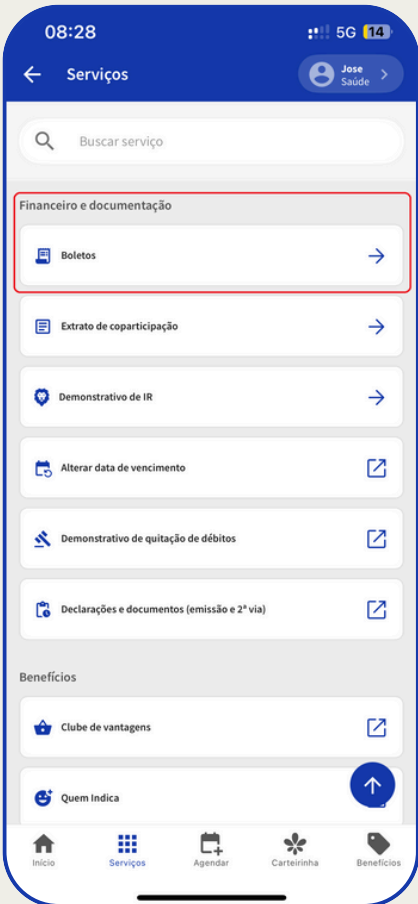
08:28
5G 14

Serviços
Jose
Saúde

Buscar serviço

Financeiro e documentação

Boletos

Extrato de coparticipação

Demonstrativo de IR

Alterar data de vencimento

Demonstrativo de quitação de débitos

Declarações e documentos (emissão e 2ª via)

Benefícios

Clube de vantagens

Quem Indica

Início
Serviços
Agendar
Carteirinha
Benefícios